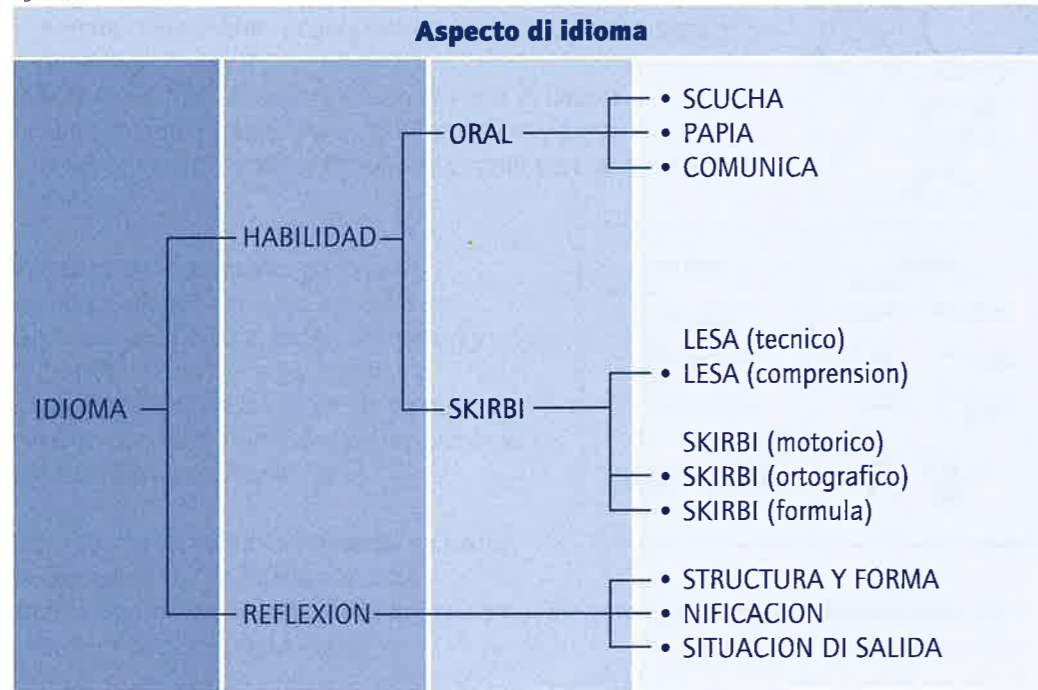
Aspecto di idioma

IDIOMA

HABILIDAD

ORAL
• SCUCHA
• PAPIA
• COMUNICA

SKIRBI
LESA (tecnico)
• LESA (comprension)
SKIRBI (motorico)
• SKIRBI (ortografico)
• SKIRBI (formula)

REFLEXION
• STRUCTURA Y FORMA
• NIFICACION
• SITUACION DI SALIDA